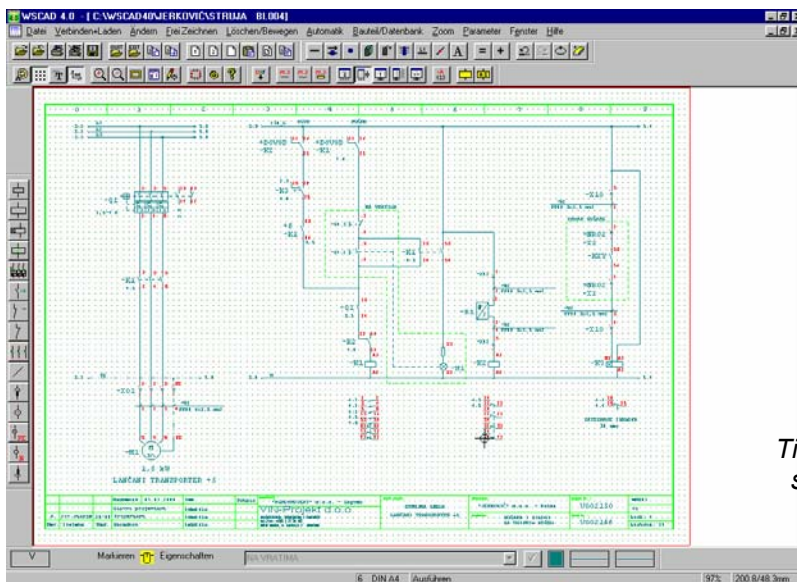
WSCAD 4.0 - [ C:\WSCAD40\JERKOVIĆ\STRUJA BL004]

Datei Verbinden+Laden Ändern FreiZeichnen Löschen/Bewegen Automatik Bauteil/Datenbank Zoom Parameter Fenster Hilfe

LANČANI TRANSPORTER +5

VIN-Projekt d.o.o.

Ti

s

V

Markieren Eigenschaften

NA VRATIMA

6 DIN A4 Ausführen

97% 200.8/48.3mm